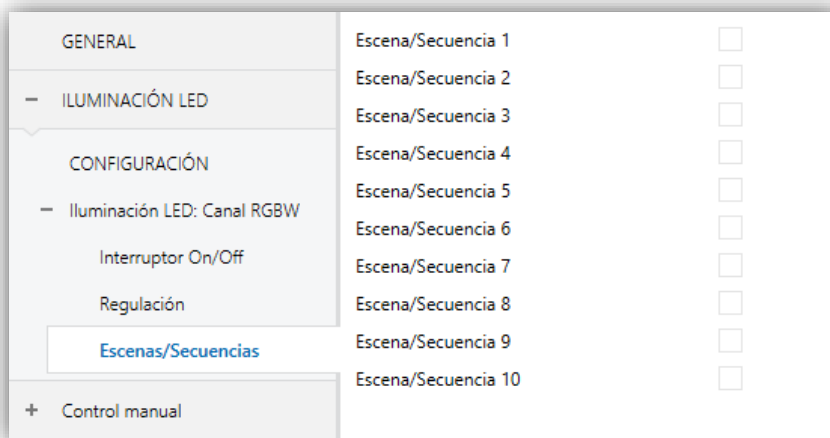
GENERAL

− ILUMINACIÓN LED

CONFIGURACIÓN

− Iluminación LED: Canal RGBW

Interruptor On/Off

Regulación

Escenas/Secuencias

+ Control manual

Escena/Secuencia 1

Escena/Secuencia 2

Escena/Secuencia 3

Escena/Secuencia 4

Escena/Secuencia 5

Escena/Secuencia 6

Escena/Secuencia 7

Escena/Secuencia 8

Escena/Secuencia 9

Escena/Secuencia 10